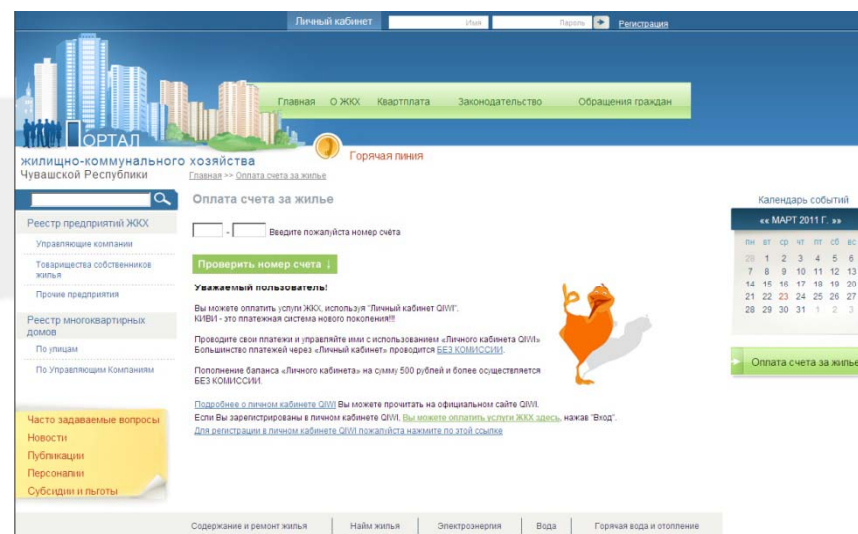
Личный кабинет Имя Пароль Регистрация

Главная О ЖКХ Квартплата Законодательство Обращения граждан

ПОРТАЛ жилищно-коммунального хозяйства Чувашской Республики

Горячая линия

Главная >> Оплата счета за жилье

Реестр предприятий ЖКХ
Управляющие компании
Товарищества собственников жилья
Прочие предприятия

Реестр многоквартирных домов
По улицам
По Управляющим Компаниям

Часто задаваемые вопросы
Новости
Публикации
Персоналии
Субсидии и льготы

Оплата счета за жилье

- Введите пожалуйста номер счёта

Проверить номер счета ↓

Уважаемый пользователь!

Вы можете оплатить услуги ЖКХ, используя "Личный кабинет QIWI".
КИВИ - это платежная система нового поколения!!!

Проводите свои платежи и управляйте ими с использованием «Личного кабинета QIWI»
Большинство платежей через «Личный кабинет» проводится БЕЗ КОМИССИИ.

Пополнение баланса «Личного кабинета» на сумму 500 рублей и более осуществляется БЕЗ КОМИССИИ.

Подробнее о личном кабинете QIWI Вы можете прочитать на официальном сайте QIWI.
Если Вы зарегистрированы в личном кабинете QIWI, Вы можете оплатить услуги ЖКХ здесь, нажав "Вход".
Для регистрации в личном кабинете QIWI пожалуйста нажмите по этой ссылке

Календарь событий
«« МАРТ 2011 Г. »»

| пн | вт | ср | чт | пт | сб | вс |
|---|---|---|---|---|---|---|
| 28 | 1 | 2 | 3 | 4 | 5 | 6 |
| 7 | 8 | 9 | 10 | 11 | 12 | 13 |
| 14 | 15 | 16 | 17 | 18 | 19 | 20 |
| 21 | 22 | 23 | 24 | 25 | 26 | 27 |
| 28 | 29 | 30 | 31 | 1 | 2 | 3 |

Оплата счета за жилье

Содержание и ремонт жилья | Найм жилья | Электроэнергия | Вода | Горячая вода и отопление